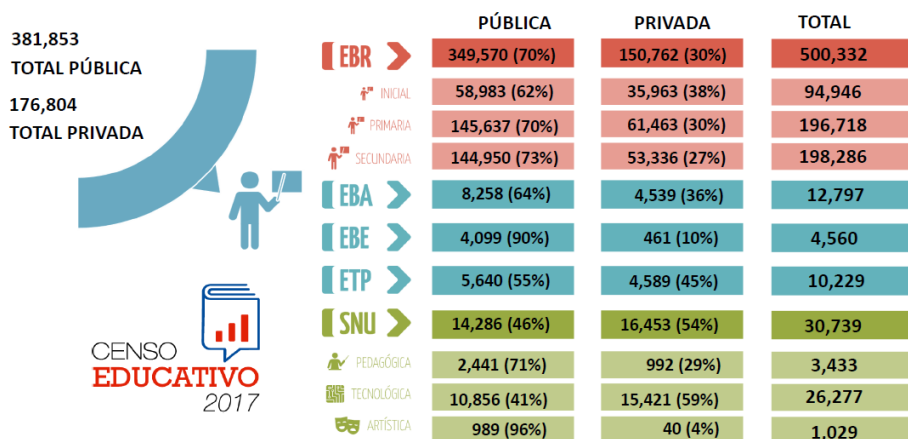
381,853
TOTAL PÚBLICA

176,804
TOTAL PRIVADA

| | PÚBLICA | PRIVADA | TOTAL |
|---|---|---|---|
| EBR | 349,570 (70%) | 150,762 (30%) | 500,332 |
| INICIAL | 58,983 (62%) | 35,963 (38%) | 94,946 |
| PRIMARIA | 145,637 (70%) | 61,463 (30%) | 196,718 |
| SECUNDARIA | 144,950 (73%) | 53,336 (27%) | 198,286 |
| EBA | 8,258 (64%) | 4,539 (36%) | 12,797 |
| EBE | 4,099 (90%) | 461 (10%) | 4,560 |
| ETP | 5,640 (55%) | 4,589 (45%) | 10,229 |
| SNU | 14,286 (46%) | 16,453 (54%) | 30,739 |
| PEDAGÓGICA | 2,441 (71%) | 992 (29%) | 3,433 |
| TECNOLÓGICA | 10,856 (41%) | 15,421 (59%) | 26,277 |
| ARTÍSTICA | 989 (96%) | 40 (4%) | 1,029 |

CENSO
EDUCATIVO
2017